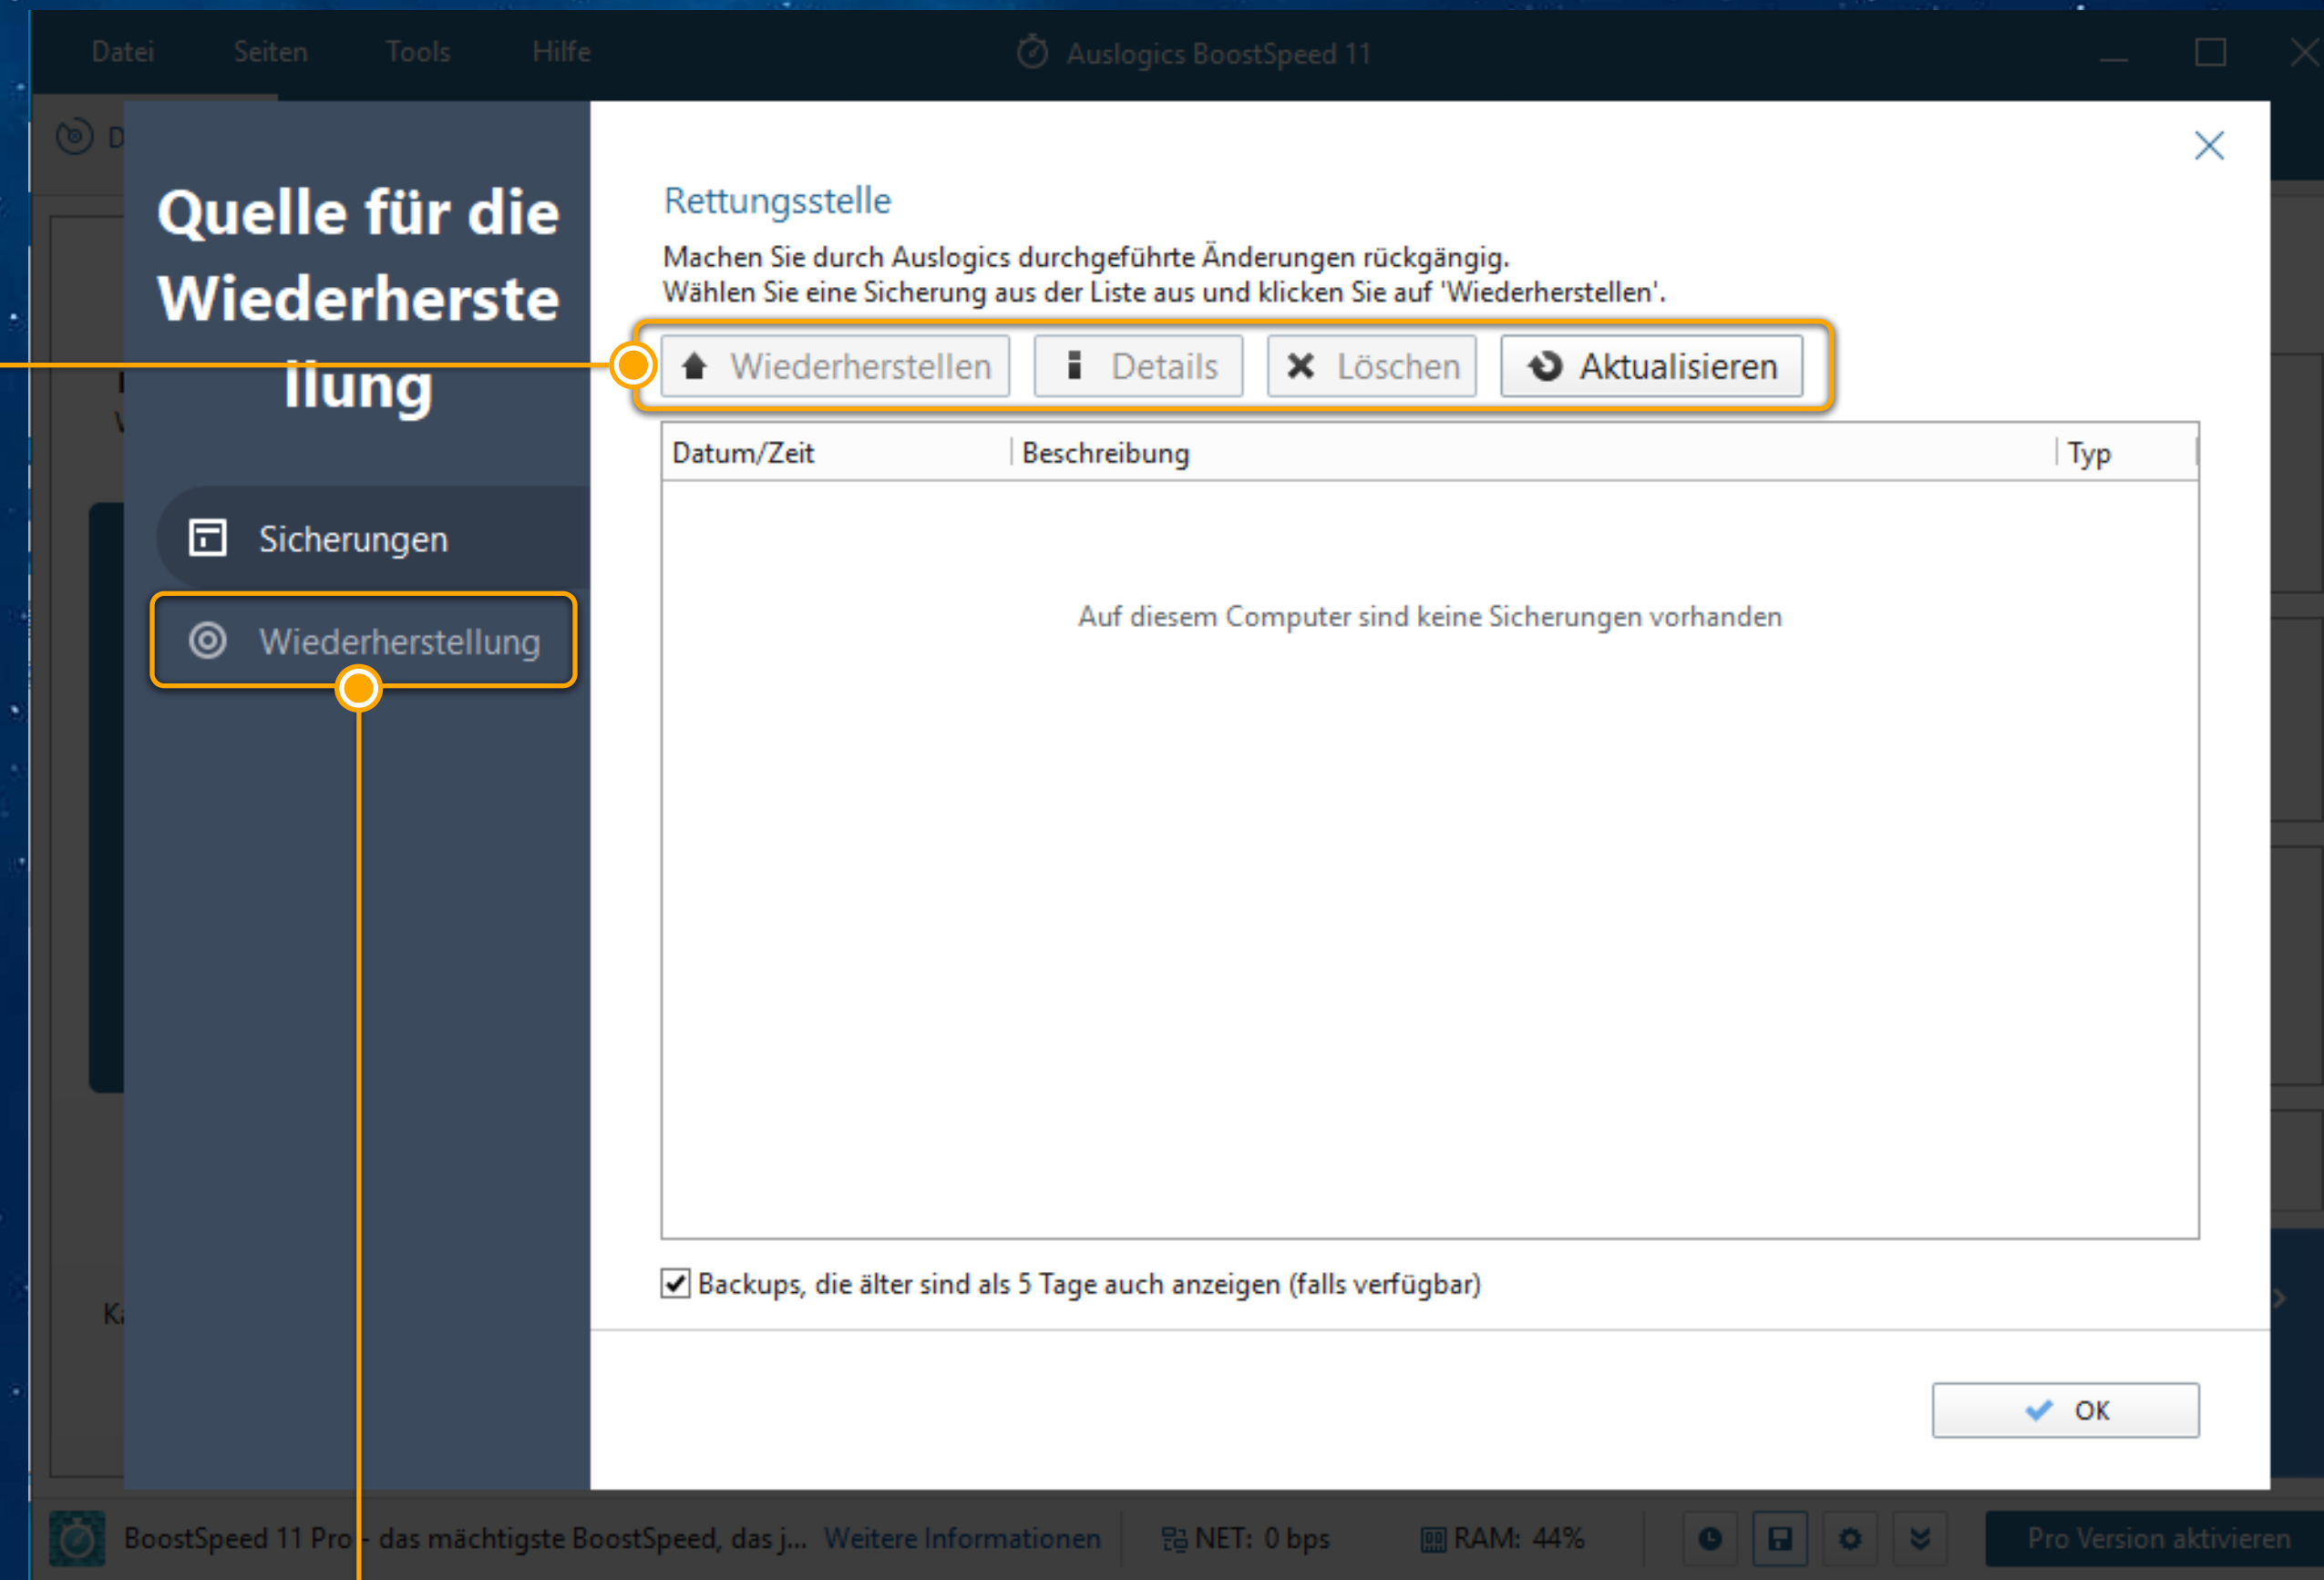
Datei Seiten Tools Hilfe

Auslogics BoostSpeed 11

Quelle für die Wiederherstellung

Sicherungen

Wiederherstellung

Rettungsstelle

Machen Sie durch Auslogics durchgeführte Änderungen rückgängig.
Wählen Sie eine Sicherung aus der Liste aus und klicken Sie auf 'Wiederherstellen'.

Wiederherstellen Details Löschen Aktualisieren

| Datum/Zeit | Beschreibung | Typ |
|---|---|---|

Auf diesem Computer sind keine Sicherungen vorhanden

Backups, die älter sind als 5 Tage auch anzeigen (falls verfügbar)

OK

BoostSpeed 11 Pro - das mächtigste BoostSpeed, das j... Weitere Informationen NET: 0 bps RAM: 44% Pro Version aktivieren